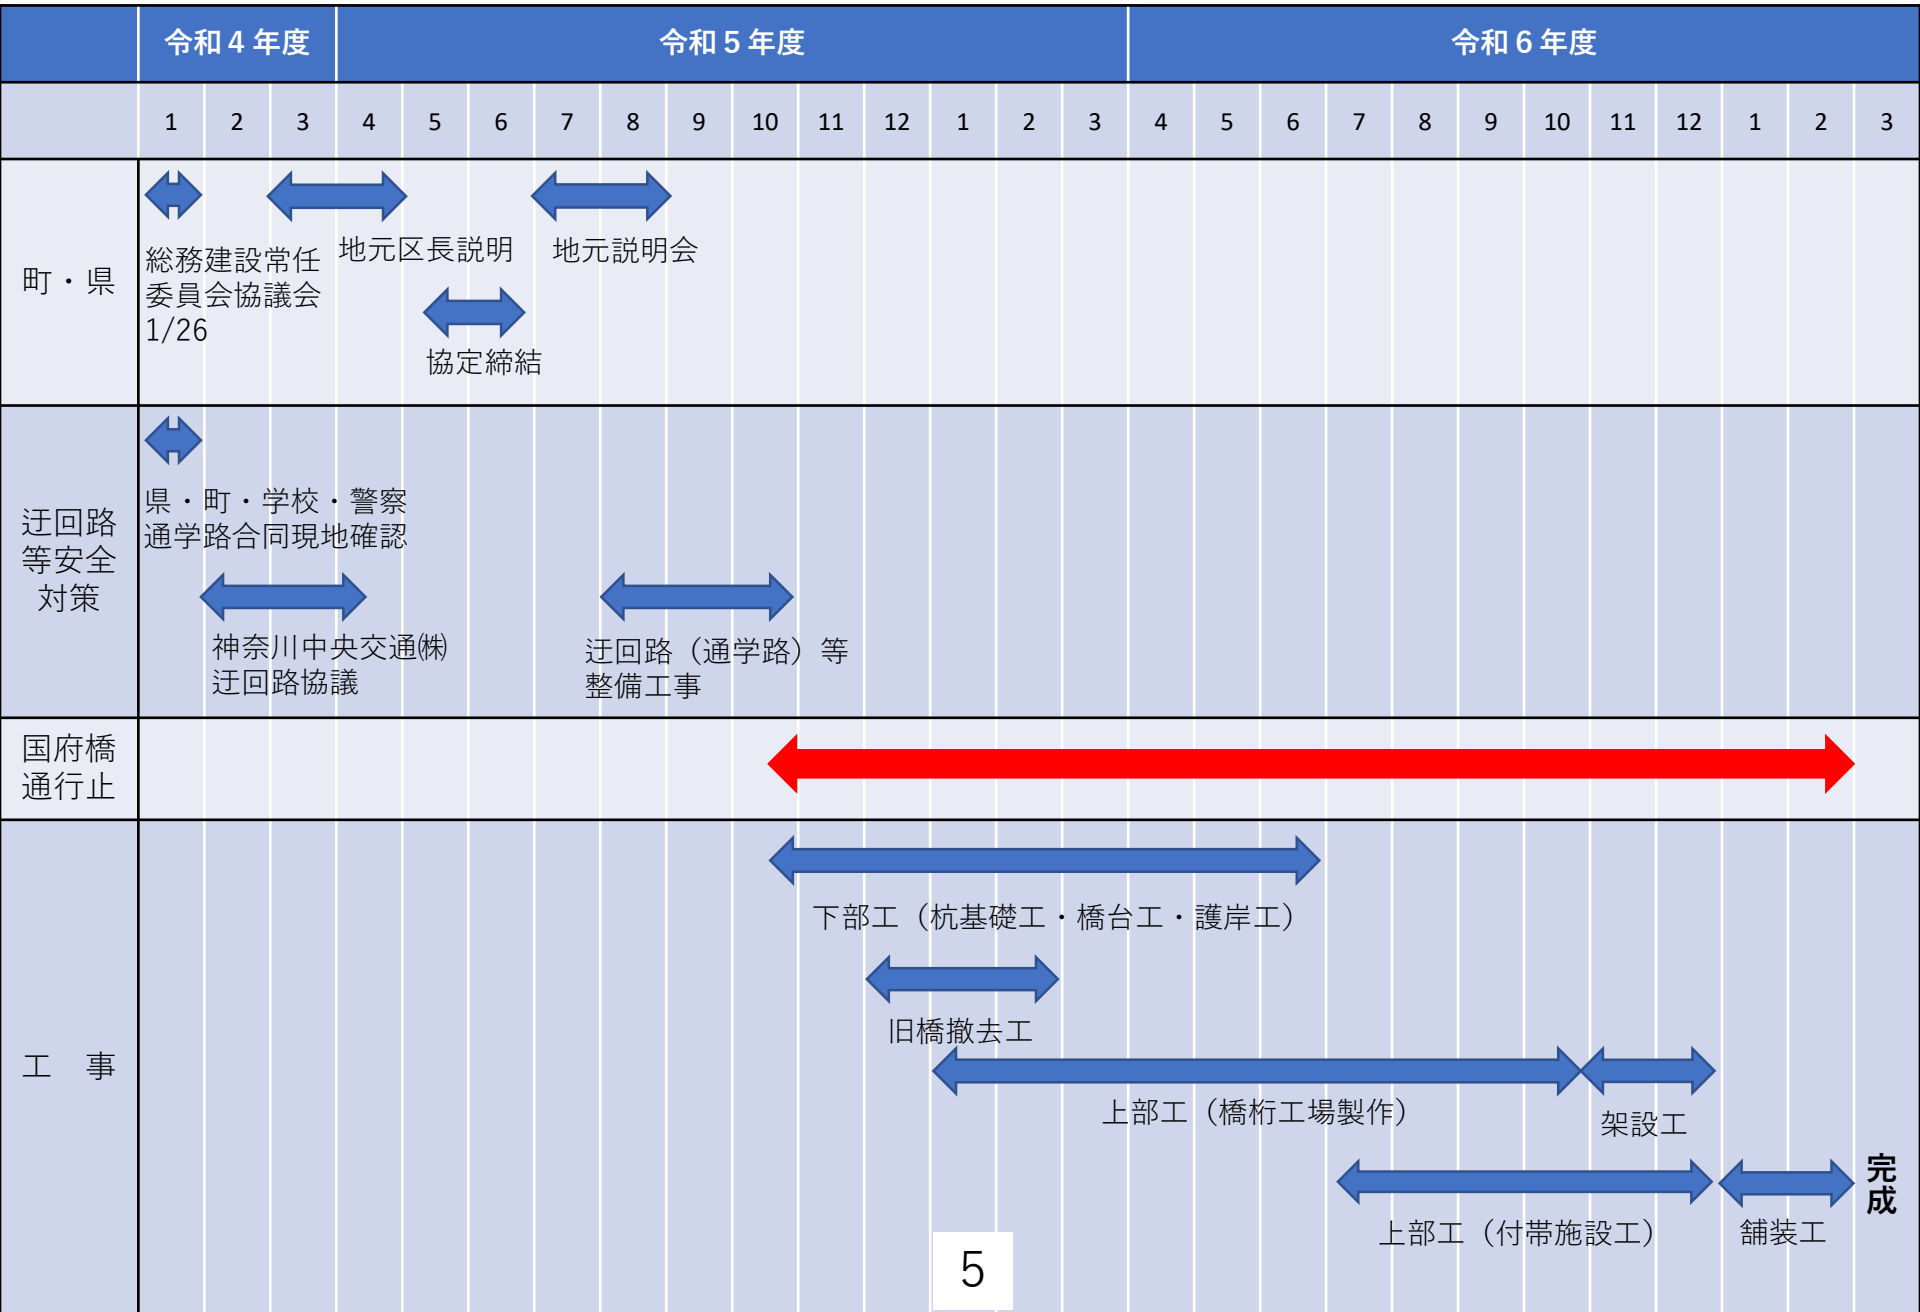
| | 令和４年度 | | | 令和５年度 | | | | | | | | | | | | 令和６年度 | | | | | | | | | | | |
|---|---|---|---|---|---|---|---|---|---|---|---|---|---|---|---|---|---|---|---|---|---|---|---|---|---|---|---|
| | 1 | 2 | 3 | 4 | 5 | 6 | 7 | 8 | 9 | 10 | 11 | 12 | 1 | 2 | 3 | 4 | 5 | 6 | 7 | 8 | 9 | 10 | 11 | 12 | 1 | 2 | 3 |

町・県

総務建設常任委員会協議会 1/26

地元区長説明

地元説明会

協定締結

迂回路等安全対策

県・町・学校・警察 通学路合同現地確認

神奈川中央交通㈱ 迂回路協議

迂回路（通学路）等 整備工事

国府橋通行止

工　事

下部工（杭基礎工・橋台工・護岸工）

旧橋撤去工

上部工（橋桁工場製作）

架設工

上部工（付帯施設工）

舗装工

完成

5